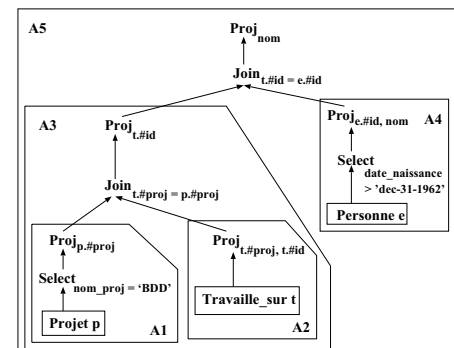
A5

$Proj_{nom}$

$Join_{t.\#id = e.\#id}$

A3

$Proj_{t.\#id}$

$Proj_{e.\#id,\ nom}$

A4

Select

date_naissance > 'dec-31-1962'

Personne e

$Join_{t.\#proj = p.\#proj}$

$Proj_{p.\#proj}$

$Proj_{t.\#proj,\ t.\#id}$

Select

nom_proj = 'BDD'

Travaille_sur t

Projet p

A1

A2